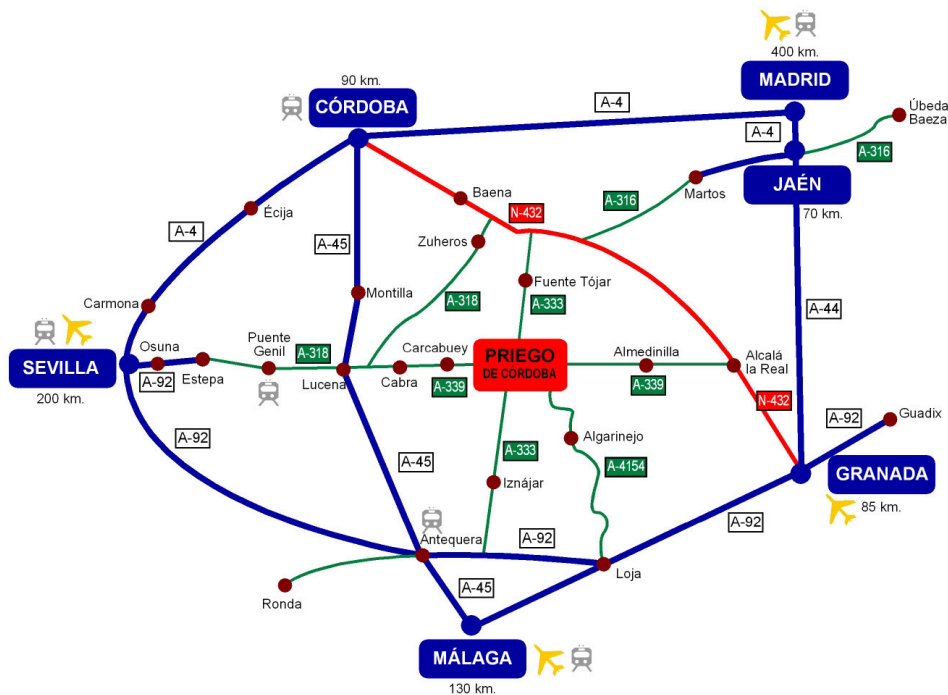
400 km.
MADRID
90 km.
CÓRDOBA
A-4
Úbeda
Baeza
A-4
A-316
JAÉN
70 km.
Martos
A-316
Baena
N-432
Écija
A-4
A-45
Zuheros
Fuente Tójar
A-333
A-318
Montilla
Carmona
A-44
SEVILLA
200 km.
Osuna
A-92
Estepa
Puente Genil
A-318
Lucena
Carcabuey
Cabra
A-339
PRIEGO DE CÓRDOBA
Almedinilla
A-339
Alcalá la Real
N-432
A-92
Guadix
A-92
Algarinejo
A-4154
A-333
A-45
Iznájar
GRANADA
85 km.
Antequera
A-92
A-92
Loja
Ronda
A-45
MÁLAGA
130 km.